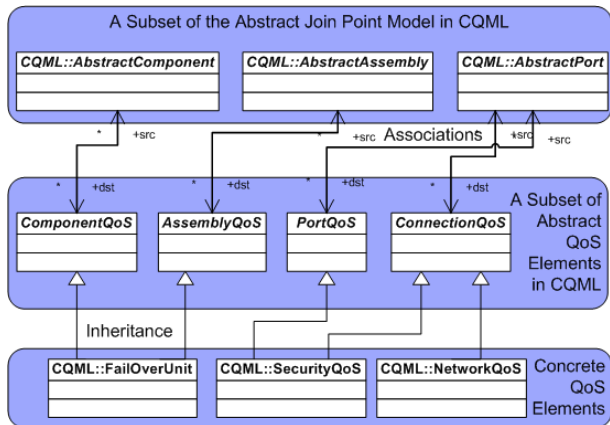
A Subset of the Abstract Join Point Model in CQML

CQML::AbstractComponent

CQML::AbstractAssembly

CQML::AbstractPort

\* +src

\* +src

Associations

+src

\* +src

\* +dst

\* +dst

\* +dst

\* +dst

A Subset of Abstract QoS Elements in CQML

ComponentQoS

AssemblyQoS

PortQoS

ConnectionQoS

Inheritance

CQML::FailOverUnit

CQML::SecurityQoS

CQML::NetworkQoS

Concrete QoS Elements